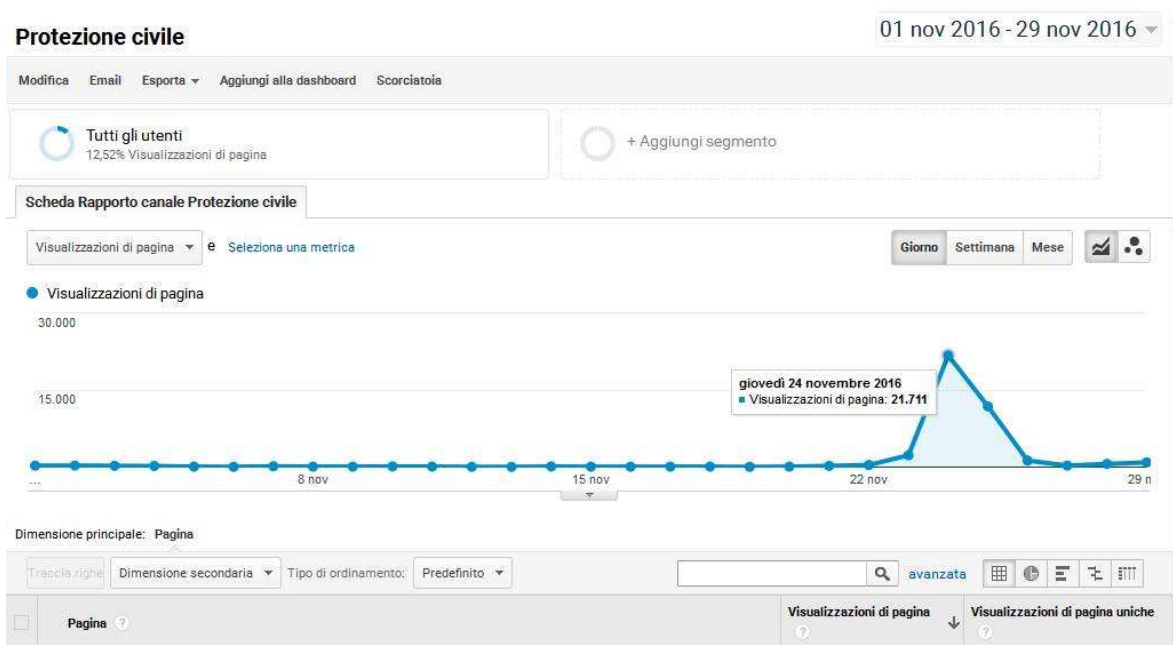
Protezione civile

01 nov 2016 - 29 nov 2016

Modifica Email Esporta Aggiungi alla dashboard Scorciatoia

Tutti gli utenti
12,52% Visualizzazioni di pagina

+ Aggiungi segmento

Scheda Rapporto canale Protezione civile

Visualizzazioni di pagina e Seleziona una metrica

Giorno Settimana Mese

Visualizzazioni di pagina

30.000

15.000

giovedì 24 novembre 2016
Visualizzazioni di pagina: 21.711

...

8 nov

15 nov

22 nov

29 n

Dimensione principale: Pagina

Traccia righe Dimensione secondaria Tipo di ordinamento: Predefinito

avanzata

| | Pagina | Visualizzazioni di pagina | Visualizzazioni di pagina uniche |
|---|---|---|---|